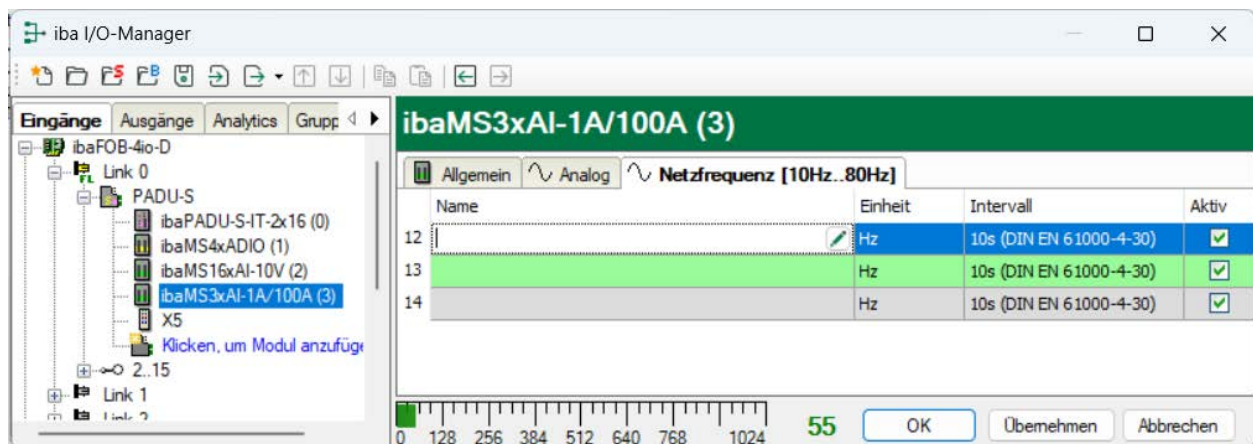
iba I/O-Manager

Eingänge | Ausgänge | Analytics | Grupp

ibaFOB-4io-D
Link 0
PADU-S
ibaPADU-S-IT-2x16 (0)
ibaMS4xADIO (1)
ibaMS16xAI-10V (2)
ibaMS3xAI-1A/100A (3)
X5
Klicken, um Modul anzufüge
2..15
Link 1
Link 2

ibaMS3xAI-1A/100A (3)

Allgemein | Analog | Netzfrequenz [10Hz..80Hz]

| | Name | Einheit | Intervall | Aktiv |
|---|---|---|---|---|
| 12 | | Hz | 10s (DIN EN 61000-4-30) | ☑ |
| 13 | | Hz | 10s (DIN EN 61000-4-30) | ☑ |
| 14 | | Hz | 10s (DIN EN 61000-4-30) | ☑ |

0 128 256 384 512 640 768 1024
55
OK
Übernehmen
Abbrechen